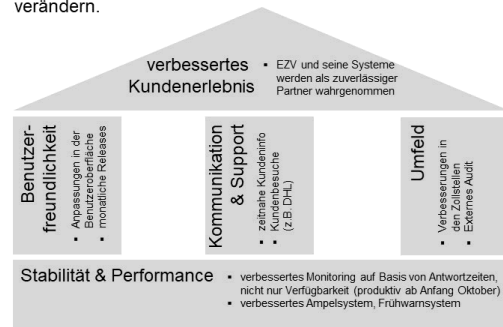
verändern.

verbessertes Kundenerlebnis

- EZV und seine Systeme werden als zuverlässiger Partner wahrgenommen

Benutzerfreundlichkeit

- Anpassungen in der Benutzeroberfläche
- monatliche Releases

Kommunikation & Support

- zeitnahe Kundeninfo
- Kundenbesuche (z.B. DHL)

Umfeld

- Verbesserungen in den Zollstellen
- Externes Audit

Stabilität & Performance

- verbessertes Monitoring auf Basis von Antwortzeiten, nicht nur Verfügbarkeit (produktiv ab Anfang Oktober)
- verbessertes Ampelsystem, Frühwarnsystem